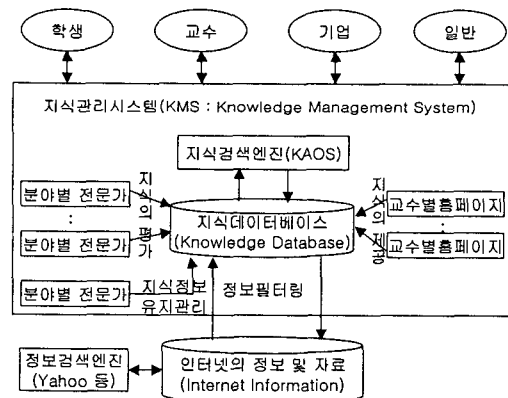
학생

교수

기업

일반

지식관리시스템(KMS : Knowledge Management System)

지식검색엔진(KAOS)

분야별 전문가

:

분야별 전문가

분야별 전문가

지식의 평가

지식데이터베이스 (Knowledge Database)

지식의 제공

교수별홈페이지

:

교수별홈페이지

지식정보 유지관리

정보필터링

정보검색엔진 (Yahoo 등)

인터넷의 정보 및 자료 (Internet Information)